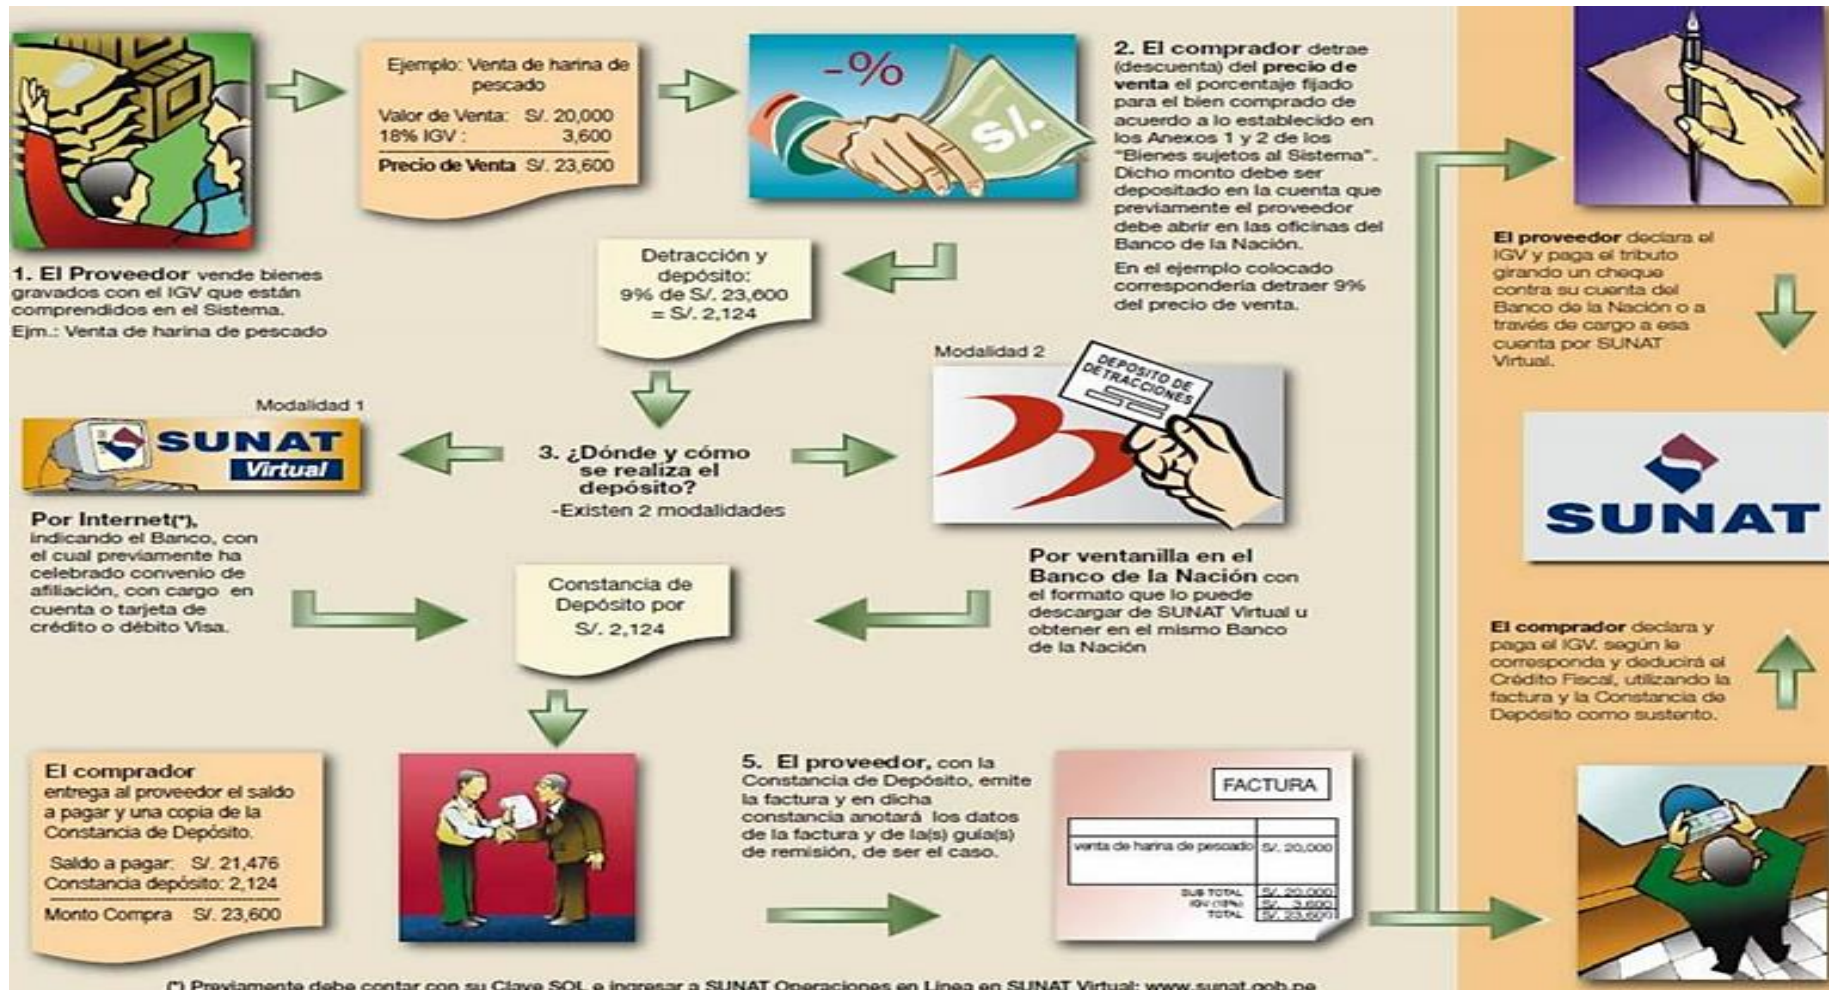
1. El Proveedor vende bienes gravados con el IGV que están comprendidos en el Sistema.
Ejm.: Venta de harina de pescado

Ejemplo: Venta de harina de pescado
Valor de Venta: S/. 20,000
18% IGV : 3,600
Precio de Venta S/. 23,600

-%
S/.

2. El comprador detrae (descuenta) del precio de venta el porcentaje fijado para el bien comprado de acuerdo a lo establecido en los Anexos 1 y 2 de los "Bienes sujetos al Sistema". Dicho monto debe ser depositado en la cuenta que previamente el proveedor debe abrir en las oficinas del Banco de la Nación.

En el ejemplo colocado corresponderia detraer 9% del precio de venta.

Detracción y depósito:
9% de S/. 23,600
= S/. 2,124

Modalidad 2
DEPOSITO DE DETRACCIONES

Modalidad 1
SUNAT Virtual

3. ¿Dónde y cómo se realiza el depósito?
-Existen 2 modalidades

Por Internet(*), indicando el Banco, con el cual previamente ha celebrado convenio de afiliación, con cargo en cuenta o tarjeta de crédito o débito Visa.

Constancia de Depósito por S/. 2,124

Por ventanilla en el Banco de la Nación con el formato que lo puede descargar de SUNAT Virtual u obtener en el mismo Banco de la Nación

El comprador entrega al proveedor el saldo a pagar y una copia de la Constancia de Depósito.
Saldo a pagar: S/. 21,476
Constancia depósito: 2,124
Monto Compra S/. 23,600

5. El proveedor, con la Constancia de Depósito, emite la factura y en dicha constancia anotará los datos de la factura y de la(s) guía(s) de remisión, de ser el caso.

FACTURA
| venta de harina de pescado | S/. 20,000 |
|---|---|
| SUB TOTAL | S/. 20,000 |
| IGV (18%) | S/. 3,600 |
| TOTAL | S/. 23,600 |

El proveedor declara el IGV y paga el tributo girando un cheque contra su cuenta del Banco de la Nación o a través de cargo a esa cuenta por SUNAT Virtual.

SUNAT

El comprador declara y paga el IGV, según le corresponda y deducirá el Crédito Fiscal, utilizando la factura y la Constancia de Depósito como sustento.

(*) Previamente debe contar con su Clave SOL e ingresar a SUNAT Operaciones en Línea en SUNAT Virtual: www.sunat.gob.pe